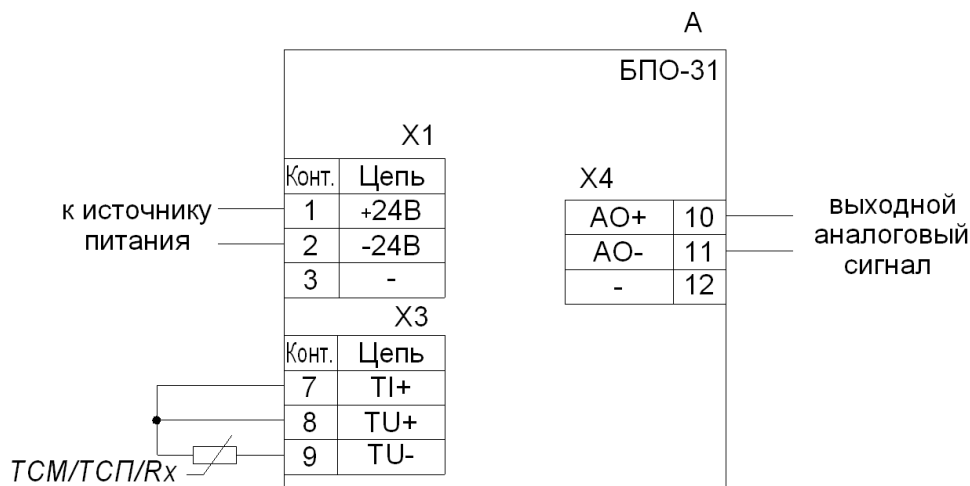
A

БПО-31

X1

| Конт. | Цепь |
|---|---|
| 1 | +24В |
| 2 | -24В |
| 3 | - |

к источнику питания

X4

| AO+ | 10 |
|---|---|
| AO- | 11 |
| - | 12 |

выходной аналоговый сигнал

X3

| Конт. | Цепь |
|---|---|
| 7 | TI+ |
| 8 | TU+ |
| 9 | TU- |

ТСМ/ТСП/Rx